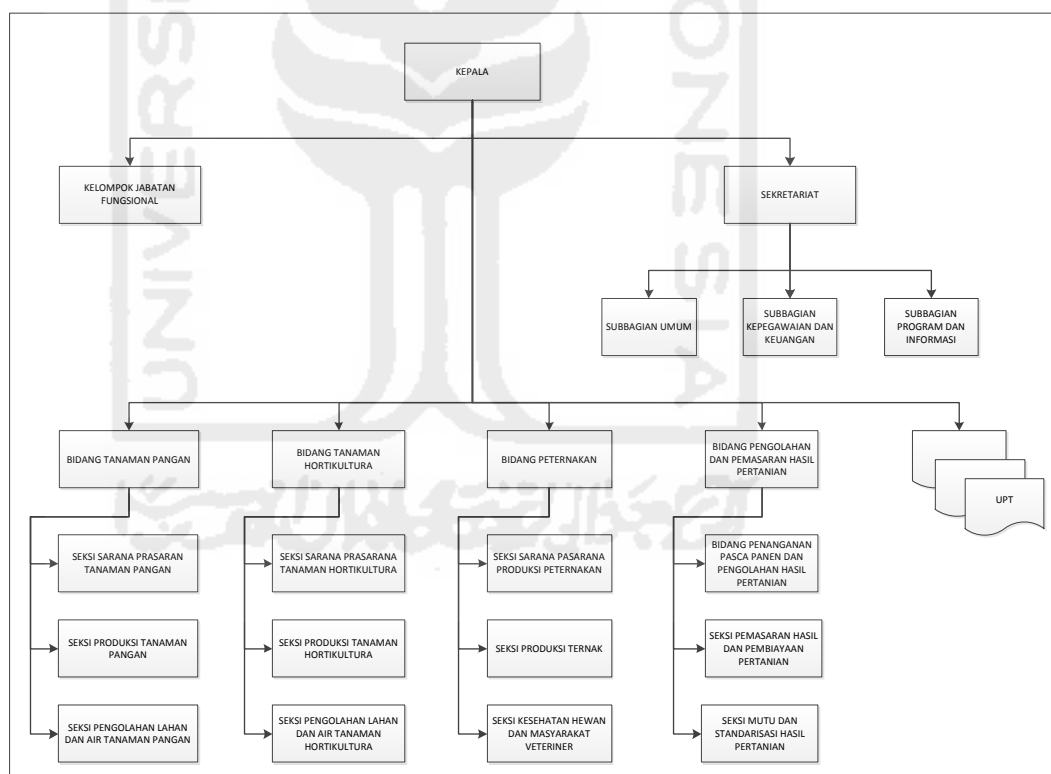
KEPALA

KELOMPOK JABATAN FUNGSIONAL

SEKRETARIAT

SUBBAGIAN UMUM

SUBBAGIAN KEPEGAWAIAN DAN KEUANGAN

SUBBAGIAN PROGRAM DAN INFORMASI

BIDANG TANAMAN PANGAN

SEKSI SARANA PRASARAN TANAMAN PANGAN

SEKSI PRODUKSI TANAMAN PANGAN

SEKSI PENGOLAHAN LAHAN DAN AIR TANAMAN PANGAN

BIDANG TANAMAN HORTIKULTURA

SEKSI SARANA PRASARANA TANAMAN HORTIKULTURA

SEKSI PRODUKSI TANAMAN HORTIKULTURA

SEKSI PENGOLAHAN LAHAN DAN AIR TANAMAN HORTIKULTURA

BIDANG PETERNAKAN

SEKSI SARANA PASARANA PRODUKSI PETERNAKAN

SEKSI PRODUKSI TERNAK

SEKSI KESEHATAN HEWAN DAN MASYARAKAT VETERINER

BIDANG PENGOLAHAN DAN PEMASARAN HASIL PERTANIAN

BIDANG PENANGANAN PASCA PANEN DAN PENGOLAHAN HASIL PERTANIAN

SEKSI PEMASARAN HASIL DAN PEMBIAYAAN PERTANIAN

SEKSI MUTU DAN STANDARISASI HASIL PERTANIAN

UPT